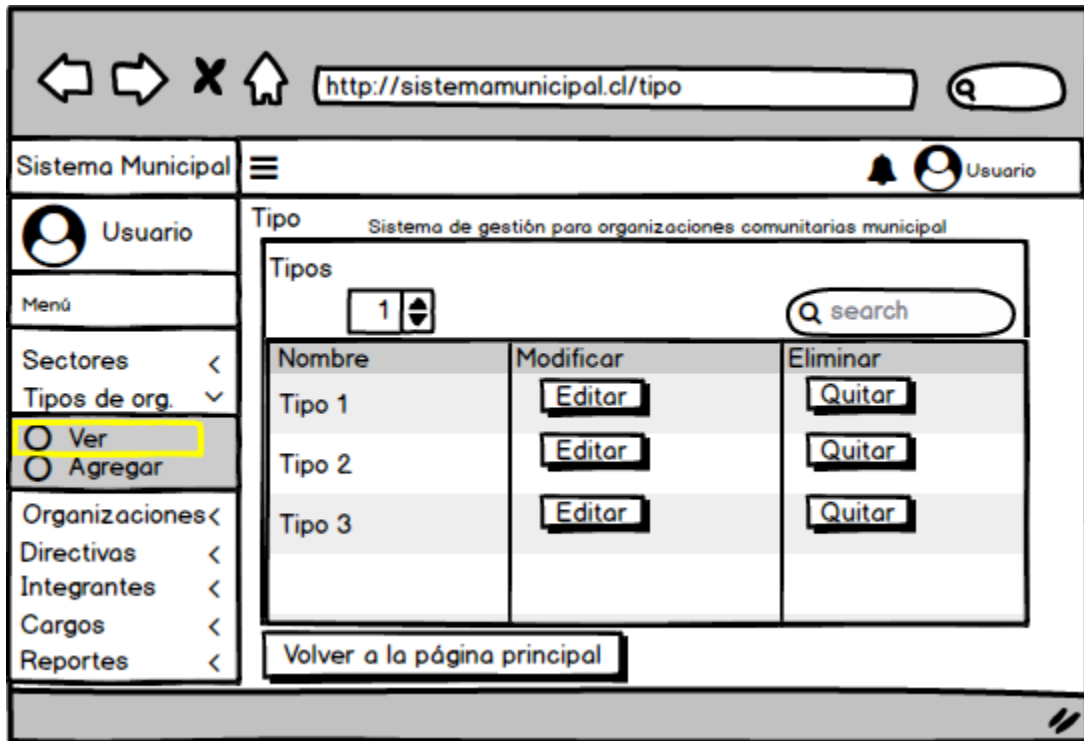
http://sistemamunicipal.cl/tipo

Sistema Municipal ≡ Usuario

Usuario

Menú

Sectores <
Tipos de org. ⌄
Ver
Agregar
Organizaciones <
Directivas <
Integrantes <
Cargos <
Reportes <

Tipo Sistema de gestión para organizaciones comunitarias municipal

Tipos

1

search

| Nombre | Modificar | Eliminar |
|---|---|---|
| Tipo 1 | Editar | Quitar |
| Tipo 2 | Editar | Quitar |
| Tipo 3 | Editar | Quitar |

Volver a la página principal